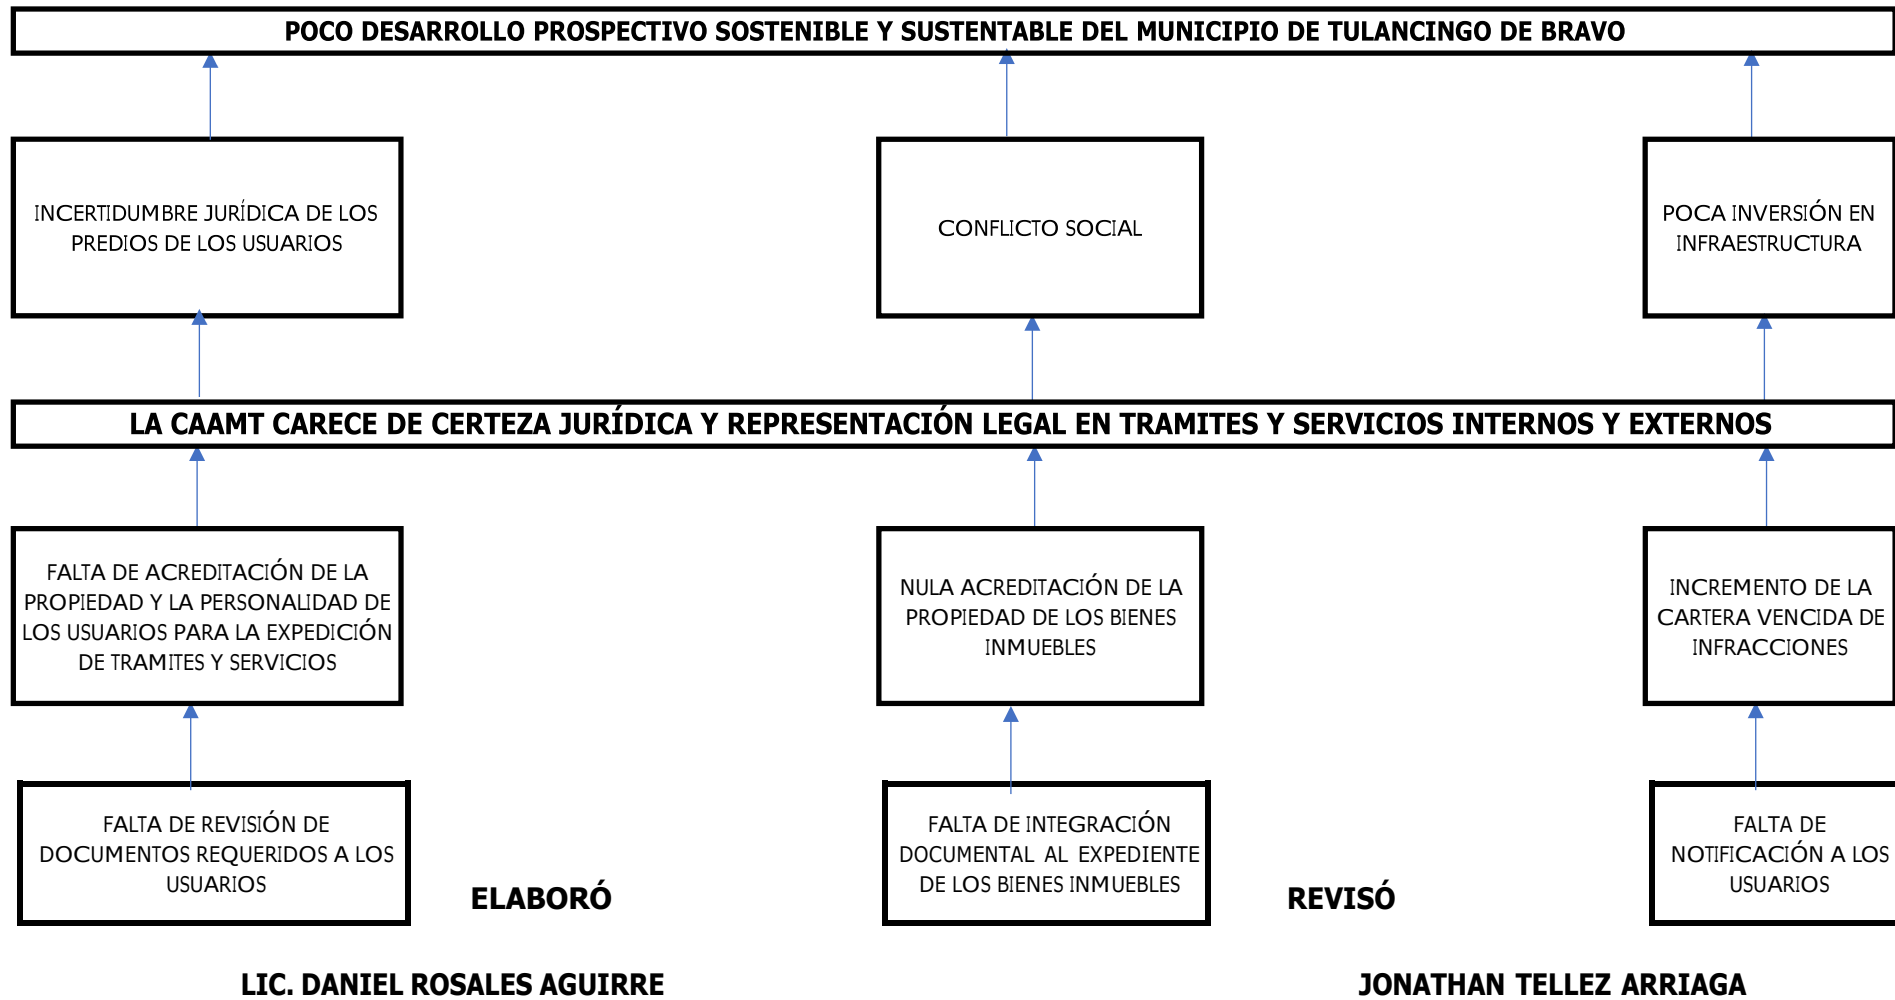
POCO DESARROLLO PROSPECTIVO SOSTENIBLE Y SUSTENTABLE DEL MUNICIPIO DE TULANCINGO DE BRAVO

INCERTIDUMBRE JURÍDICA DE LOS PREDIOS DE LOS USUARIOS

CONFLICTO SOCIAL

POCA INVERSIÓN EN INFRAESTRUCTURA

LA CAAMT CARECE DE CERTEZA JURÍDICA Y REPRESENTACIÓN LEGAL EN TRAMITES Y SERVICIOS INTERNOS Y EXTERNOS

FALTA DE ACREDITACIÓN DE LA PROPIEDAD Y LA PERSONALIDAD DE LOS USUARIOS PARA LA EXPEDICIÓN DE TRAMITES Y SERVICIOS

NULA ACREDITACIÓN DE LA PROPIEDAD DE LOS BIENES INMUEBLES

INCREMENTO DE LA CARTERA VENCIDA DE INFRACCIONES

FALTA DE REVISIÓN DE DOCUMENTOS REQUERIDOS A LOS USUARIOS

ELABORÓ

FALTA DE INTEGRACIÓN DOCUMENTAL AL EXPEDIENTE DE LOS BIENES INMUEBLES

REVISÓ

FALTA DE NOTIFICACIÓN A LOS USUARIOS

LIC. DANIEL ROSALES AGUIRRE

JONATHAN TELLEZ ARRIAGA